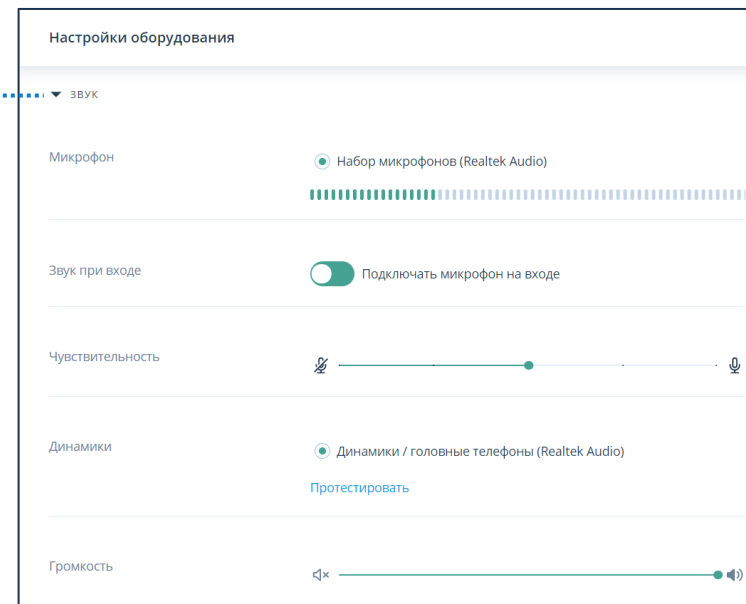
Настройки оборудования

ЗВУК

Микрофон

Набор микрофонов (Realtek Audio)

Звук при входе

Подключать микрофон на входе

Чувствительность

Динамики

Динамики / головные телефоны (Realtek Audio)

Протестировать

Громкость